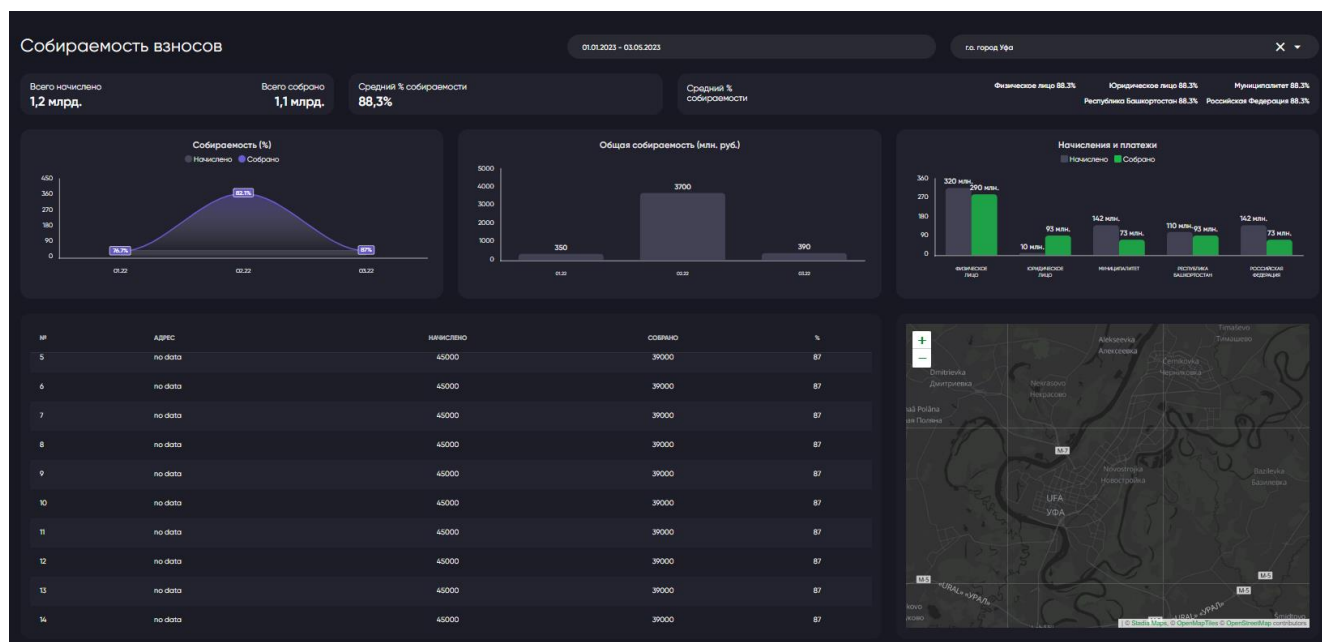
Собираемость взносов

01.01.2023 - 03.05.2023

г.о. город Уфа

Всего начислено
1,2 млрд.

Всего собрано
1,1 млрд.

Средний % собираемости
88,3%

Средний % собираемости

Физическое лицо 88.3%
Юридическое лицо 88.3%
Муниципалитет 88.3%
Республика Башкортостан 88.3%
Российская Федерация 88.3%

Собираемость (%)
Начислено Собрано

450
360
270
180
90
0

76.7%
82.1%
87%

01.22
02.22
03.22

Общая собираемость (млн. руб.)

5000
4000
3000
2000
1000
0

350
3700
390

01.22
02.22
03.22

Начисления и платежи
Начислено Собрано

360
270
180
90
0

320 млн.
290 млн.
10 млн.
93 млн.
142 млн.
73 млн.
110 млн.
93 млн.
142 млн.
73 млн.

ФИЗИЧЕСКОЕ ЛИЦО
ЮРИДИЧЕСКОЕ ЛИЦО
МУНИЦИПАЛИТЕТ
РЕСПУБЛИКА БАШКОРТОСТАН
РОССИЙСКАЯ ФЕДЕРАЦИЯ

| № | АДРЕС | НАЧИСЛЕНО | СОБРАНО | % |
|---|---|---|---|---|
| 5 | no data | 45000 | 39000 | 87 |
| 6 | no data | 45000 | 39000 | 87 |
| 7 | no data | 45000 | 39000 | 87 |
| 8 | no data | 45000 | 39000 | 87 |
| 9 | no data | 45000 | 39000 | 87 |
| 10 | no data | 45000 | 39000 | 87 |
| 11 | no data | 45000 | 39000 | 87 |
| 12 | no data | 45000 | 39000 | 87 |
| 13 | no data | 45000 | 39000 | 87 |
| 14 | no data | 45000 | 39000 | 87 |

+
−
Timashevo
Тимашево
Alekseevka
Алексеевка
Dmitrievka
Дмитриевка
Nekrasovo
Некрасово
Čërnikovka
Черниковка
Poljana
Поляна
M-7
Novostrojka
Новостройка
Bazilevka
Базилевка
UFA
УФА
M-5
M-5
M-5
«URAL» «УРАЛ»
«URAL» «УРАЛ»
Novo
Ново
© Stadia Maps, © OpenMapTiles © OpenStreetMap contributors